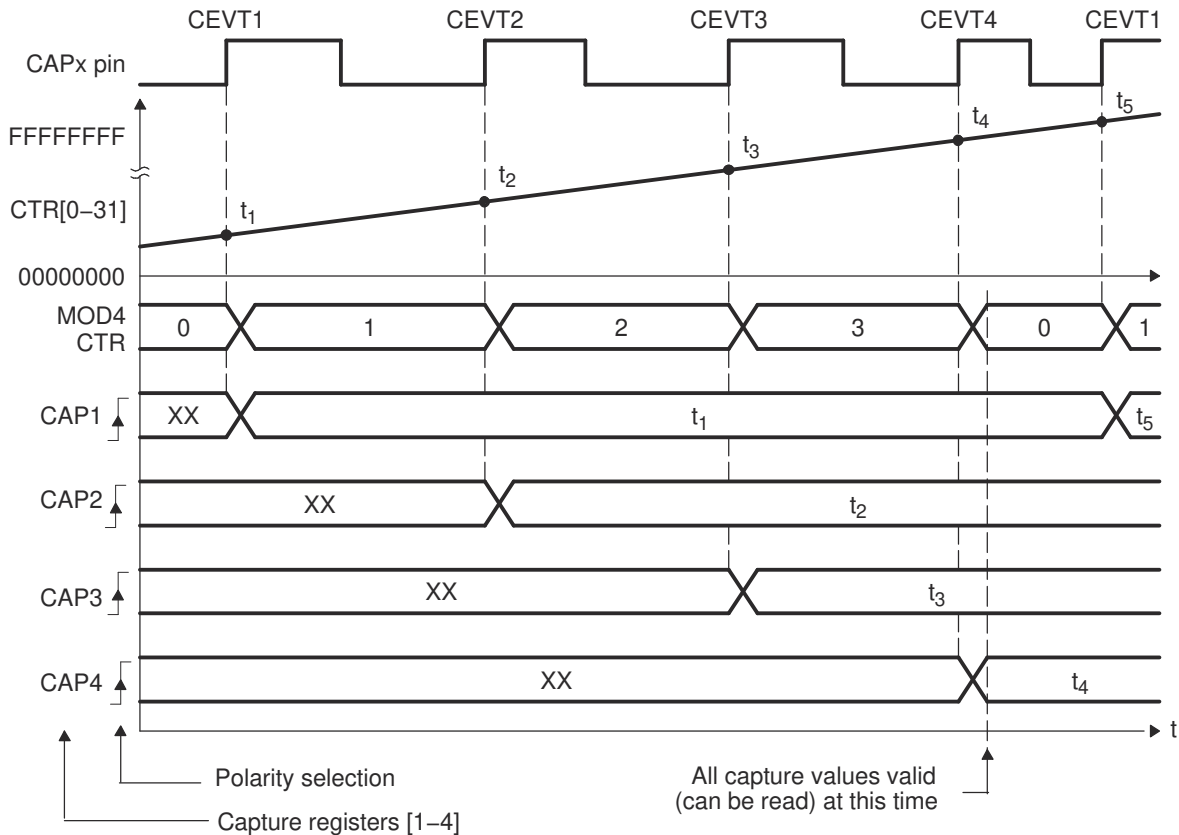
CEVT1 CEVT2 CEVT3 CEVT4 CEVT1

CAPx pin

FFFFFFFF

CTR[0–31]

00000000

$t_1$ $t_2$ $t_3$ $t_4$ $t_5$

MOD4 CTR

0 1 2 3 0 1

CAP1 XX $t_1$ $t_5$

CAP2 XX $t_2$

CAP3 XX $t_3$

CAP4 XX $t_4$

t

Polarity selection

Capture registers [1–4]

All capture values valid (can be read) at this time